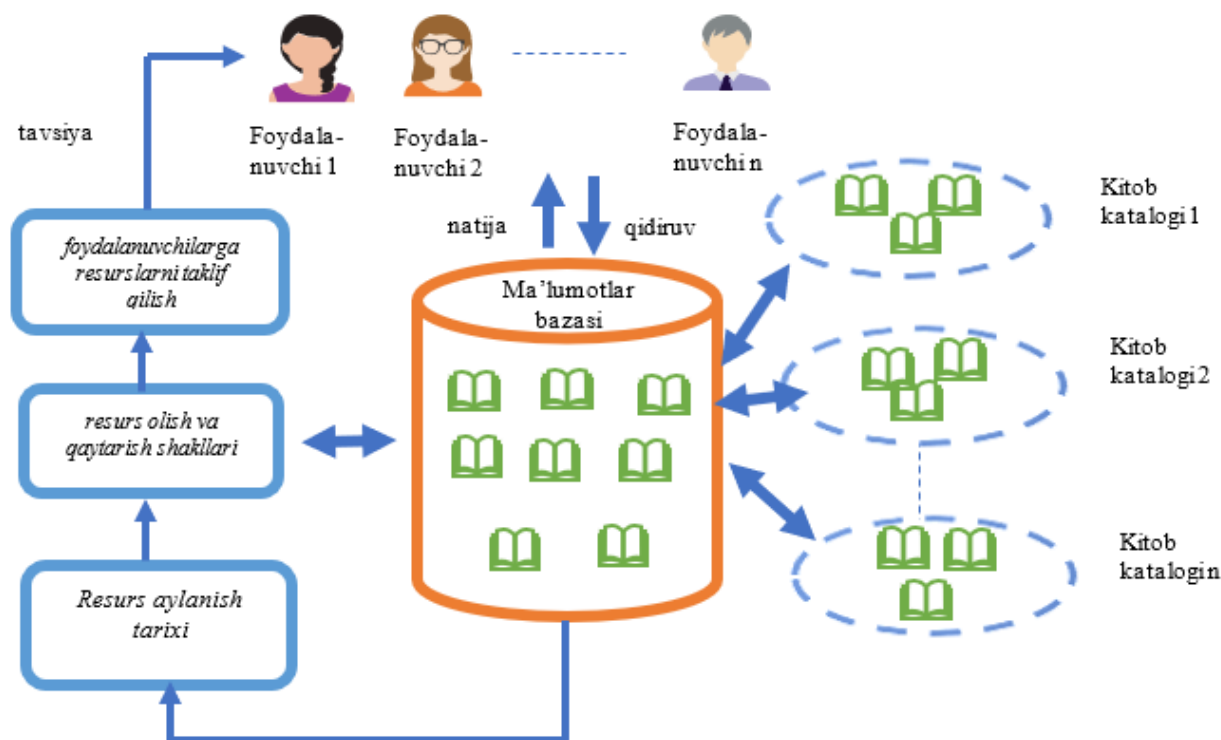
tavsiya

Foydalanuvchi 1

Foydalanuvchi 2

Foydalanuvchi n

natija

qidiruv

Kitob katalogi 1

Kitob katalogi 2

Kitob katalogin

foydalanuvchilarga resurslarni taklif qilish

resurs olish va qaytarish shakllari

Resurs aylanish tarixi

Ma'lumotlar bazasi